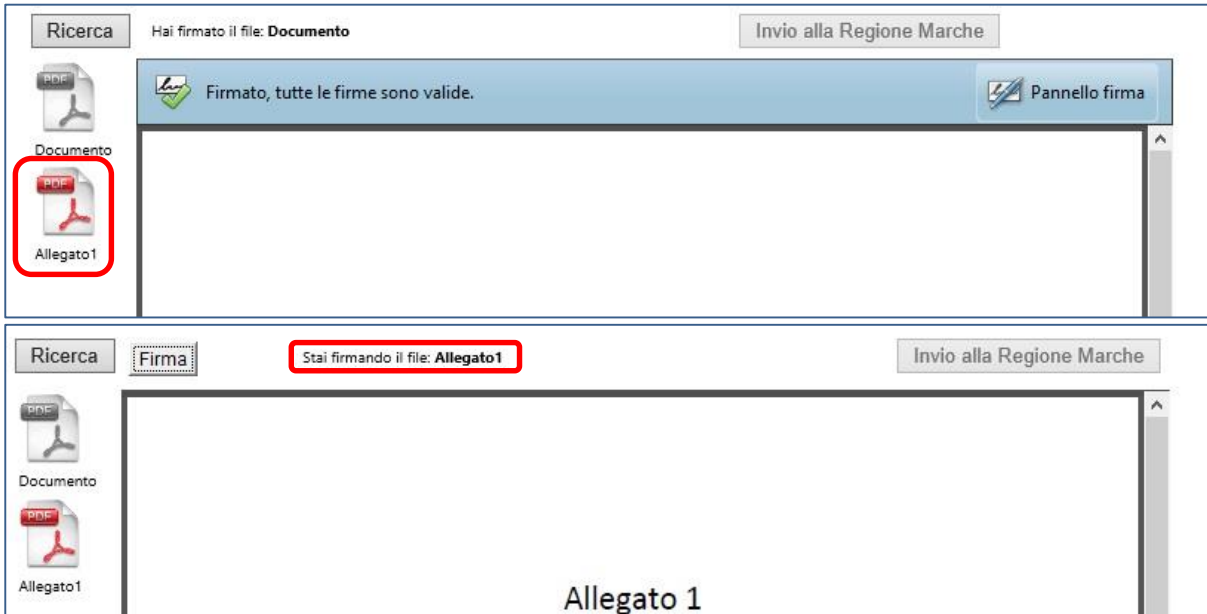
Ricerca

Hai firmato il file: **Documento**

Invio alla Regione Marche

PDF

Documento

PDF

Allegato1

Firmato, tutte le firme sono valide.

Pannello firma

Ricerca

Firma

Stai firmando il file: **Allegato1**

Invio alla Regione Marche

PDF

Documento

PDF

Allegato1

Allegato 1